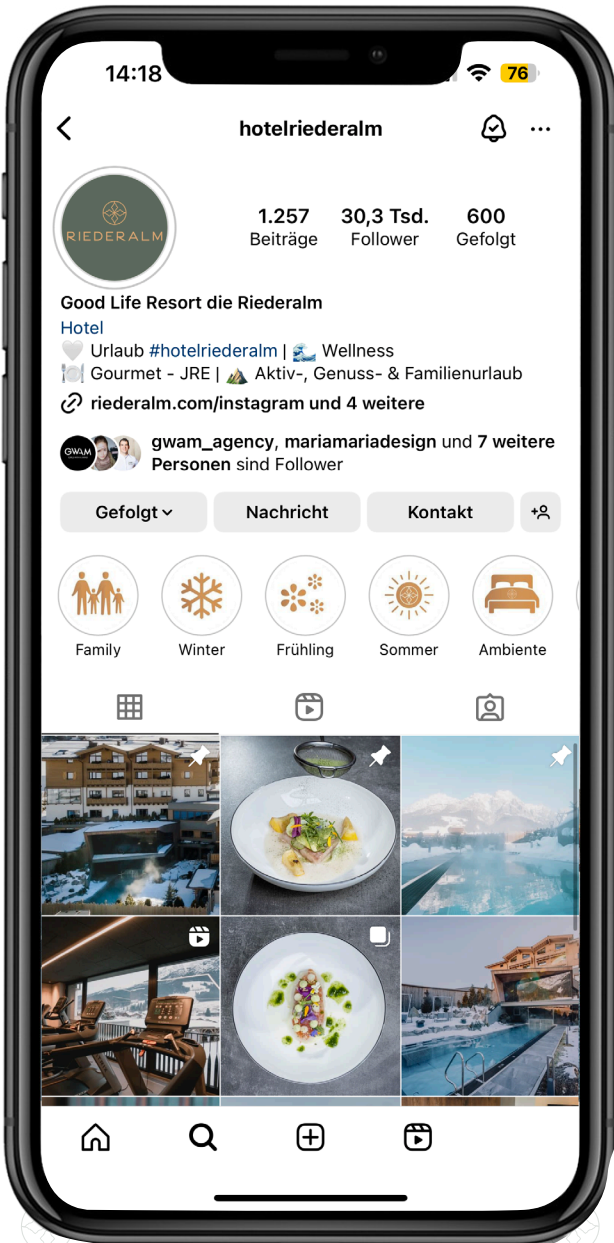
14:18 76

hotelriederalm

RIEDERALM

1.257
Beiträge

30,3 Tsd.
Follower

600
Gefolgt

Good Life Resort die Riederalm
Hotel
🤍 Urlaub #hotelriederalm | 🌊 Wellness
🍽️ Gourmet - JRE | ⛰️ Aktiv-, Genuss- & Familienurlaub
riederalm.com/instagram und 4 weitere

GWAM
gwam_agency, mariamariadesign und 7 weitere Personen sind Follower

Gefolgt
Nachricht
Kontakt

Family
Winter
Frühling
Sommer
Ambiente